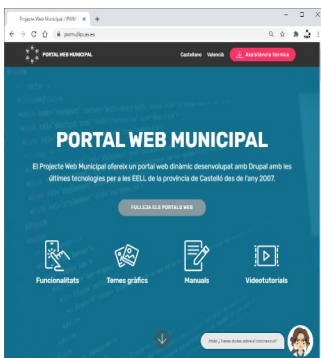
Projecte Web Municipal | PWM ×

pwmdipcas.es

PORTAL WEB MUNICIPAL

Castellano Valencià

Assistència tècnica

PORTAL WEB MUNICIPAL

El Projecte Web Municipal ofereix un portal web dinàmic desenvolupat amb Drupal amb les últimes tecnologies per a les EELL de la provincia de Castelló des de l'any 2007.

FULLEJA ELS PORTALS WEB

Funcionalitats

Temes gràfics

Manuals

Videotutorials

¡Hola, ¿tienes dudas sobre el consorcio?